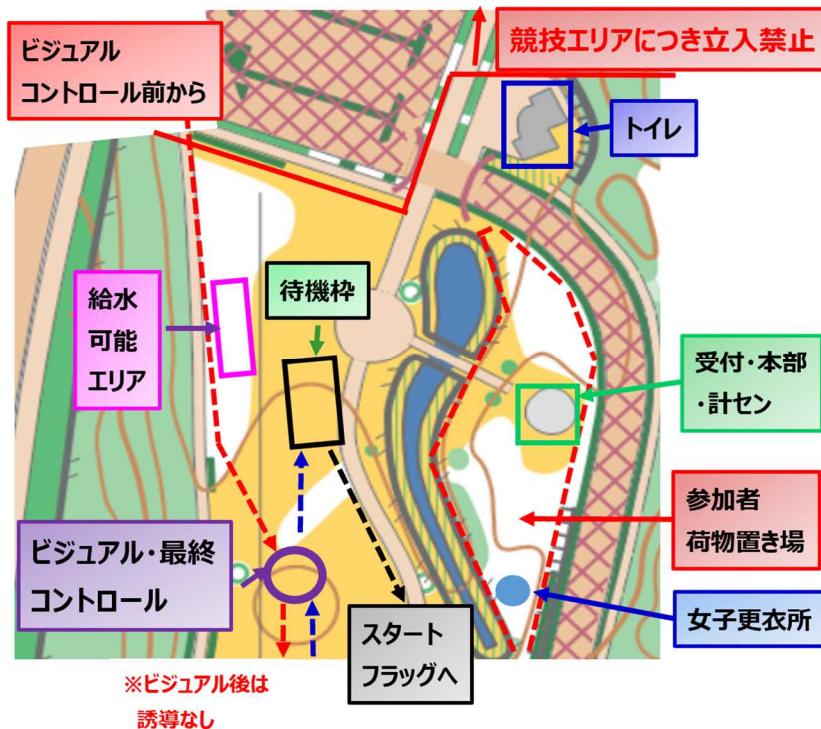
ビジュアル
コントロール前から

競技エリアにつき立入禁止

トイレ

給水
可能
エリア

待機枠

受付・本部
・計セン

参加者
荷物置き場

ビジュアル・最終
コントロール

女子更衣所

スタート
フラッグへ

※ビジュアル後は
誘導なし